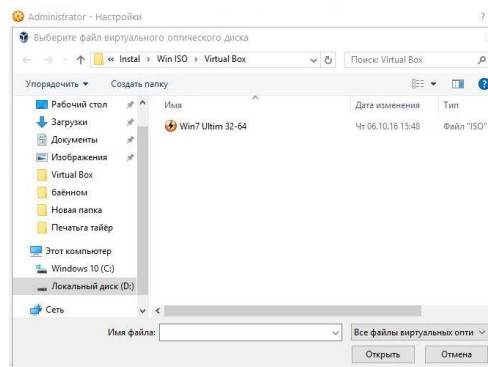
Administrator - Настройки

?

Выберите файл виртуального оптического диска

« Instal › Win ISO › Virtual Box

Поиск: Virtual Box

Упорядочить ▾

Создать папку

Рабочий стол

Загрузки

Документы

Изображения

Virtual Box

баённом

Новая папка

Печатьга тайёр

Этот компьютер

Windows 10 (C:)

Локальный диск (D:)

Сеть

Имя

Дата изменения

Тип

Win7 Ultim 32-64

Чт 06.10.16 15:48

Файл "ISO"

Имя файла:

Все файлы виртуальных опти

Открыть

Отмена